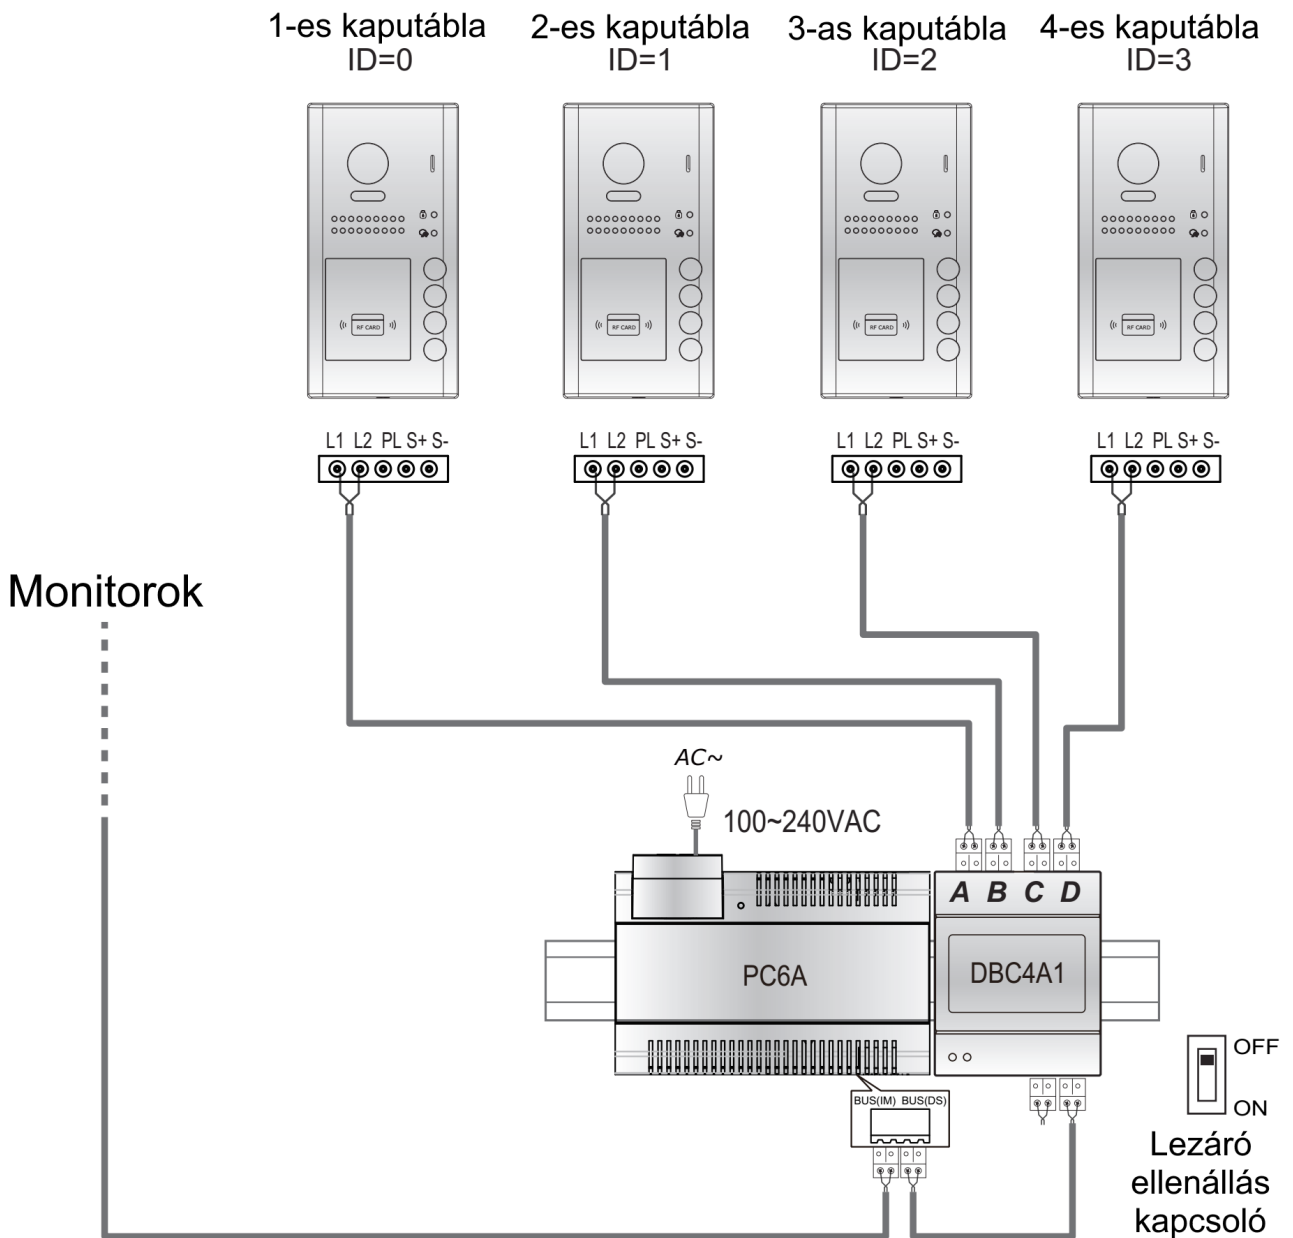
1-es kaputábla
ID=0

2-es kaputábla
ID=1

3-as kaputábla
ID=2

4-es kaputábla
ID=3

RF CARD

RF CARD

RF CARD

RF CARD

L1 L2 PL S+ S-

L1 L2 PL S+ S-

L1 L2 PL S+ S-

L1 L2 PL S+ S-

Monitorok

AC~

100~240VAC

A B C D

PC6A

DBC4A1

BUS(IM) BUS(DS)

OFF

ON

Lezáró ellenállás kapcsoló